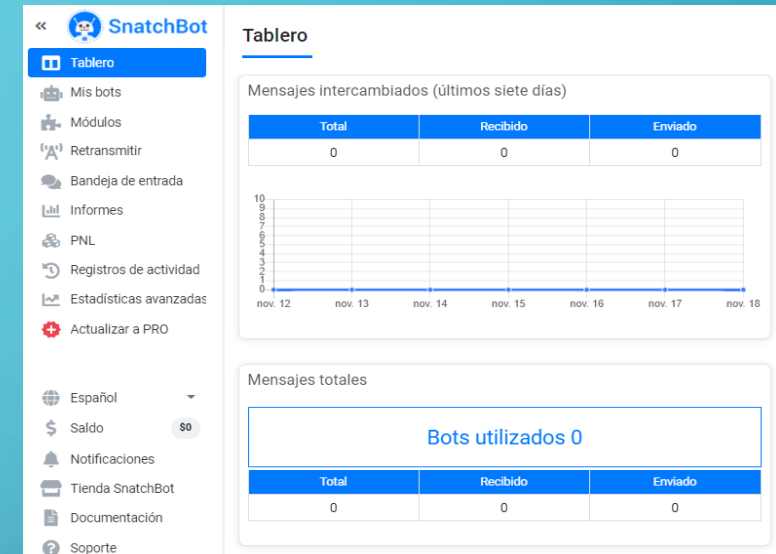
«
SnatchBot
Tablero
Mis bots
Módulos
Retransmitir
Bandeja de entrada
Informes
PNL
Registros de actividad
Estadísticas avanzadas
Actualizar a PRO

Español
Saldo $0
Notificaciones
Tienda SnatchBot
Documentación
Soporte

Tablero

Mensajes intercambiados (últimos siete días)

| Total | Recibido | Enviado |
|---|---|---|
| 0 | 0 | 0 |

10
9
8
7
6
5
4
3
2
1
0
nov. 12 nov. 13 nov. 14 nov. 15 nov. 16 nov. 17 nov. 18

Mensajes totales

Bots utilizados 0

| Total | Recibido | Enviado |
|---|---|---|
| 0 | 0 | 0 |